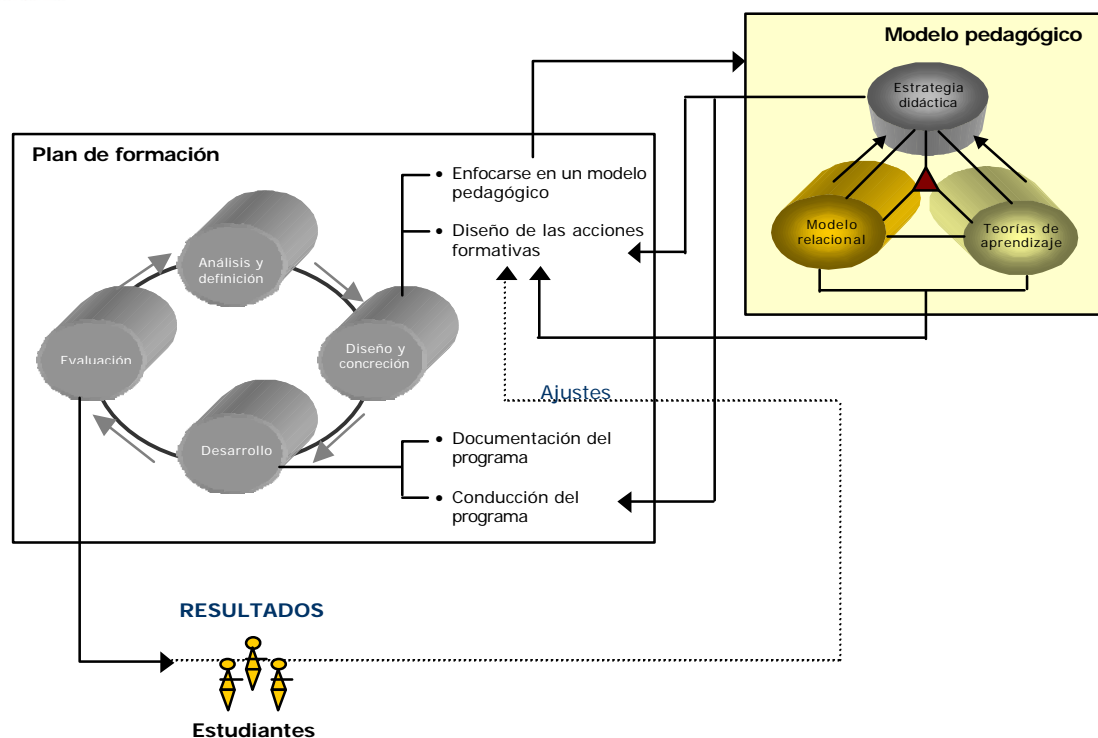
Modelo pedagógico

Estrategia didáctica

Modelo relacional

Teorías de aprendizaje

Plan de formación

Análisis y definición

Diseño y concreción

Desarrollo

Evaluación

• Enfocarse en un modelo pedagógico

• Diseño de las acciones formativas

Ajustes

• Documentación del programa

• Conducción del programa

RESULTADOS

Estudiantes